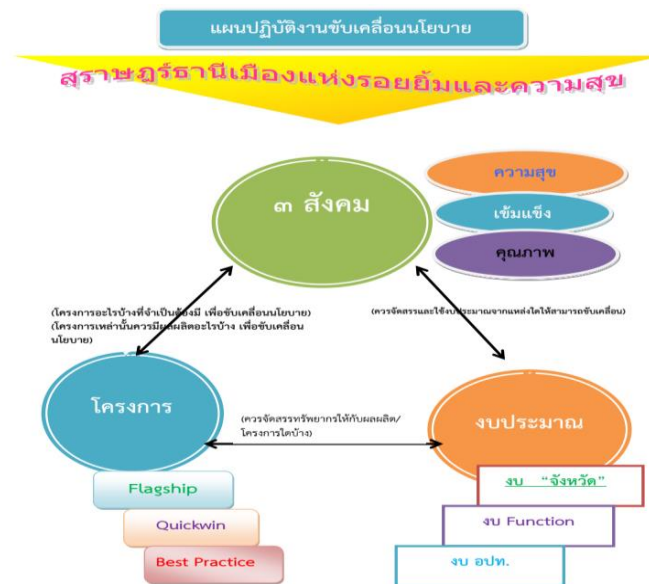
แผนปฏิบัติงานขับเคลื่อนนโยบาย

สุราษฎร์ธานีเมืองแห่งรอยยิ้มและความสุข

๓ สังคม

ความสุข

เข้มแข็ง

คุณภาพ

(โครงการอะไรบ้างที่จำเป็นต้องมี เพื่อขับเคลื่อนนโยบาย)
(โครงการเหล่านั้นควรมีผลผลิตอะไรบ้าง เพื่อขับเคลื่อนนโยบาย)

(ควรจัดสรรและใช้งบประมาณจากแหล่งใดให้สามารถขับเคลื่อน)

โครงการ

(ควรจัดสรรทรัพยากรให้กับผลผลิต/โครงการใดบ้าง)

งบประมาณ

Flagship

Quickwin

Best Practice

งบ "จังหวัด"

งบ Function

งบ อปท.